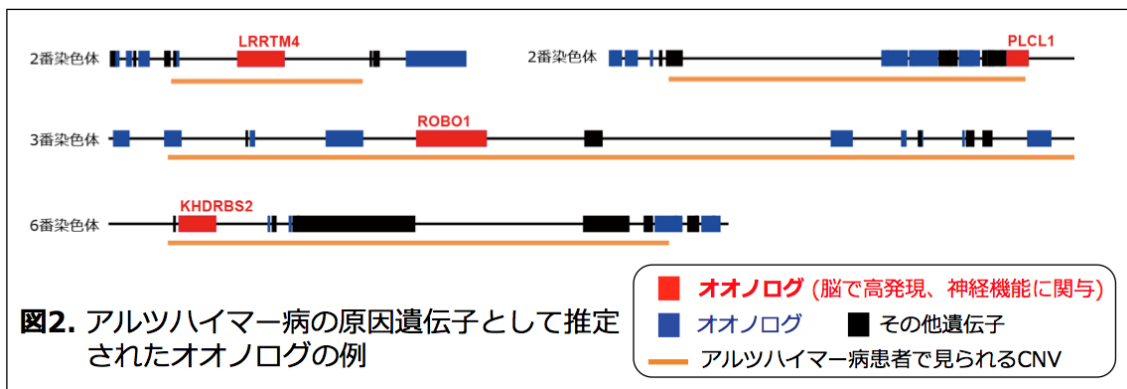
2番染色体 LRRTM4

2番染色体 PLCL1

3番染色体 ROBO1

6番染色体 KHDRBS2

図2. アルツハイマー病の原因遺伝子として推定されたオオノログの例

オオノログ (脳で高発現、神経機能に関与)
オオノログ
その他遺伝子
アルツハイマー病患者で見られるCNV